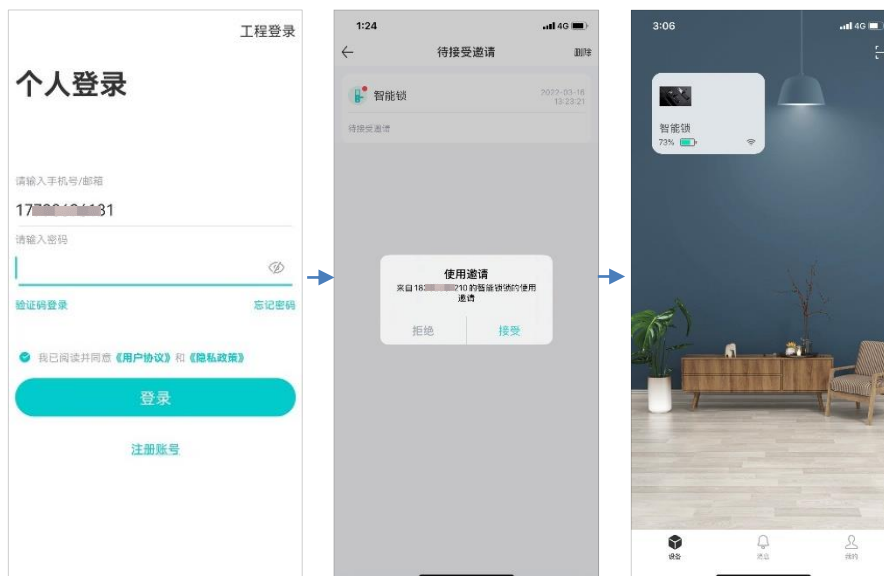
工程登录

个人登录

请输入手机号/邮箱

17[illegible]31

请输入密码

验证码登录

忘记密码

我已阅读并同意《用户协议》和《隐私政策》

登录

注册账号

1:24

4G

待接受邀请

删除

智能锁

2022-03-16 13:23:21

待接受邀请

使用邀请

来自18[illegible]210 的智能锁的使用邀请

拒绝

接受

3:06

4G

智能锁

73%

设备

消息

我的